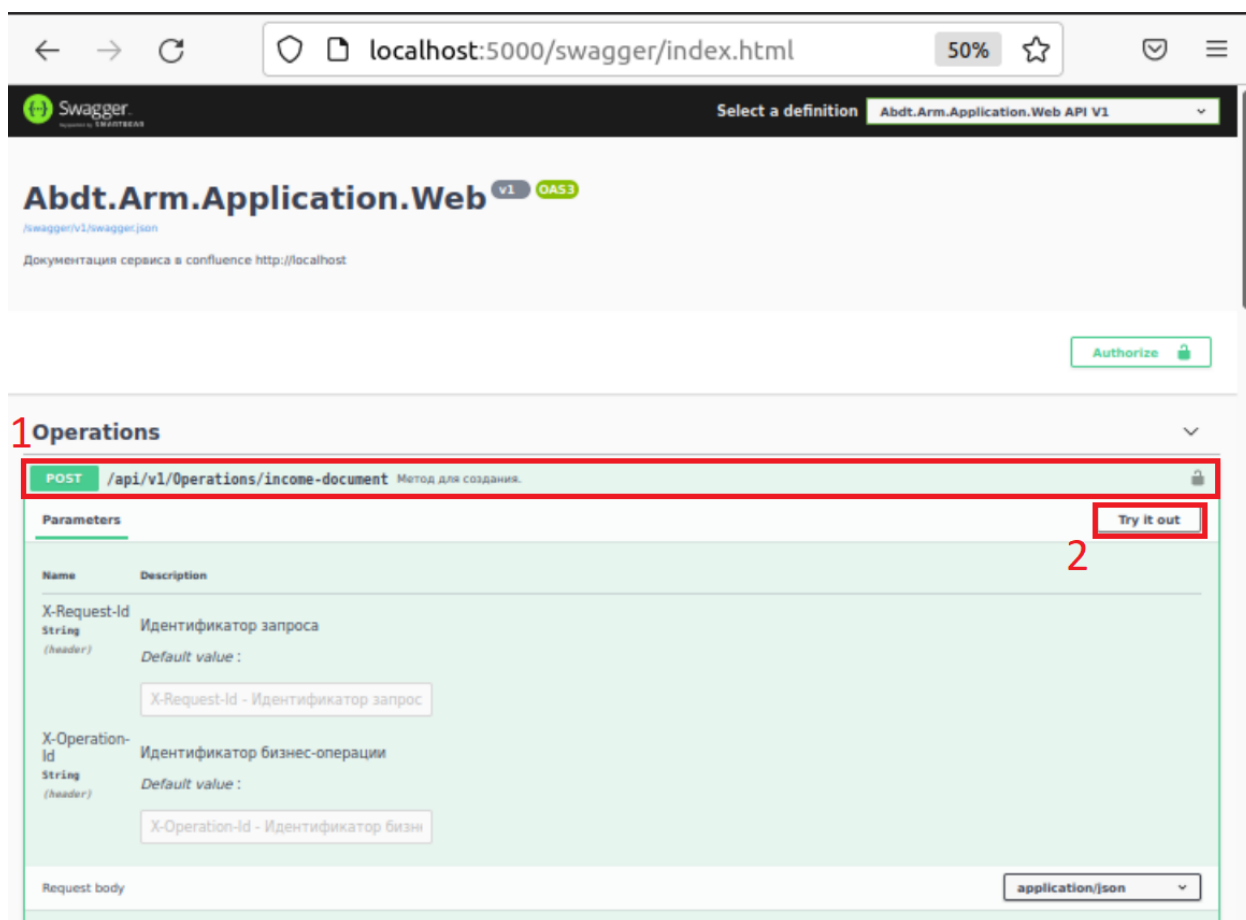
localhost:5000/swagger/index.html 50%

Swagger supported by SMARTBEAR

Select a definition Abdt.Arm.Application.Web API V1

Abdt.Arm.Application.Web v1 OAS3

/swagger/v1/swagger.json

Документация сервиса в confluence http://localhost

Authorize

1

Operations

POST /api/v1/Operations/income-document Метод для создания.

Parameters

Try it out

2

Name Description

X-Request-Id
string
(header)

Идентификатор запроса

Default value :

X-Request-Id - Идентификатор запрос

X-Operation-Id
string
(header)

Идентификатор бизнес-операции

Default value :

X-Operation-Id - Идентификатор бизне

Request body

application/json